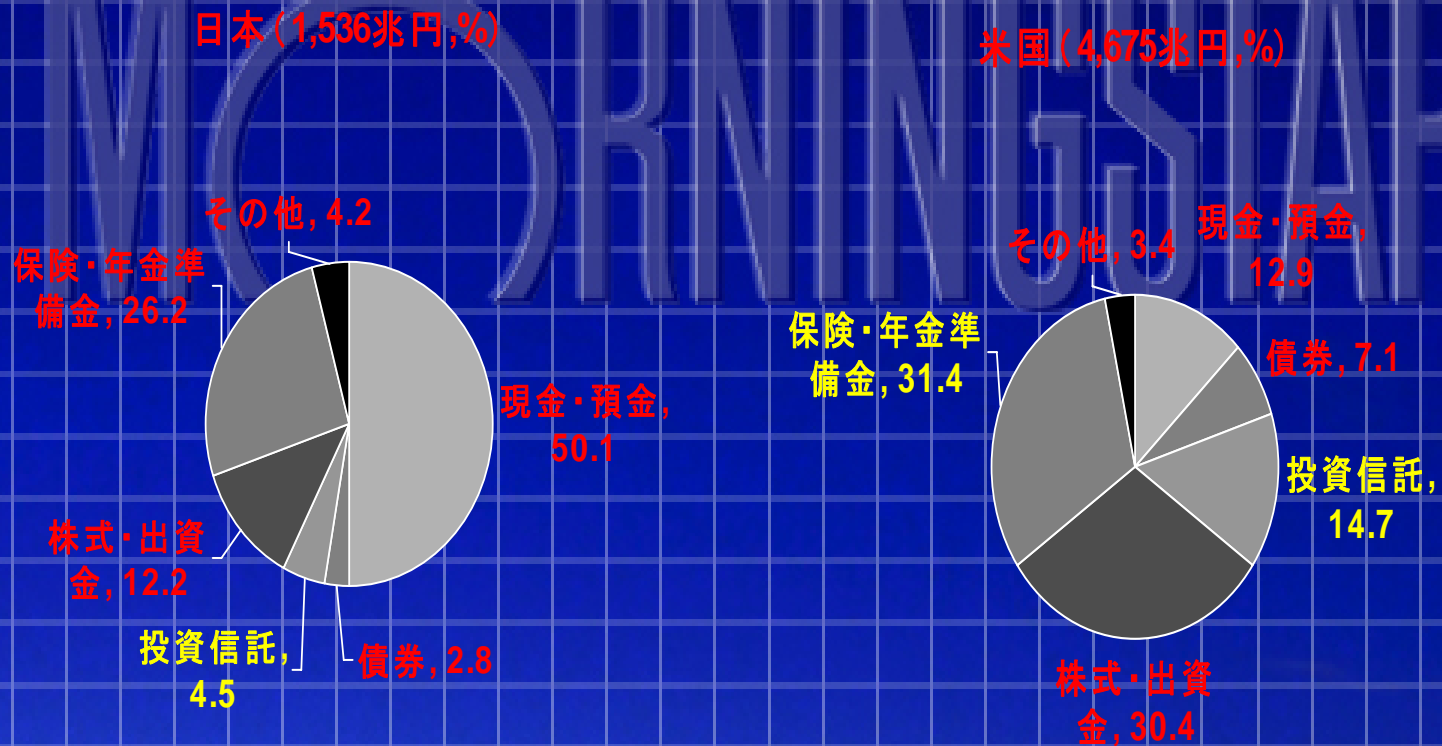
MORNINGSTAR

日本（1,536兆円,%）

その他, 4.2

保険・年金準備金, 26.2

現金・預金, 50.1

株式・出資金, 12.2

投資信託, 4.5

債券, 2.8

米国（4,675兆円,%）

その他, 3.4

現金・預金, 12.9

保険・年金準備金, 31.4

債券, 7.1

投資信託, 14.7

株式・出資金, 30.4